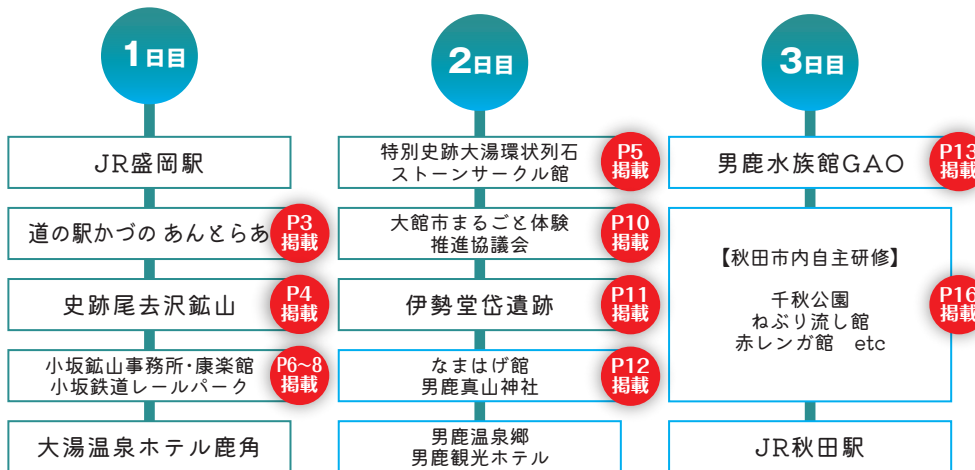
1日目

JR盛岡駅

道の駅かづの あんとらあ P3 掲載

史跡尾去沢鉱山 P4 掲載

小坂鉱山事務所・康楽館
小坂鉄道レールパーク P6~8 掲載

大湯温泉ホテル鹿角

2日目

特別史跡大湯環状列石
ストーンサークル館 P5 掲載

大館市まるごと体験
推進協議会 P10 掲載

伊勢堂岱遺跡 P11 掲載

なまはげ館
男鹿真山神社 P12 掲載

男鹿温泉郷
男鹿観光ホテル

3日目

男鹿水族館GAO P13 掲載

【秋田市内自主研修】

千秋公園
ねぶり流し館
赤レンガ館 etc P16 掲載

JR秋田駅